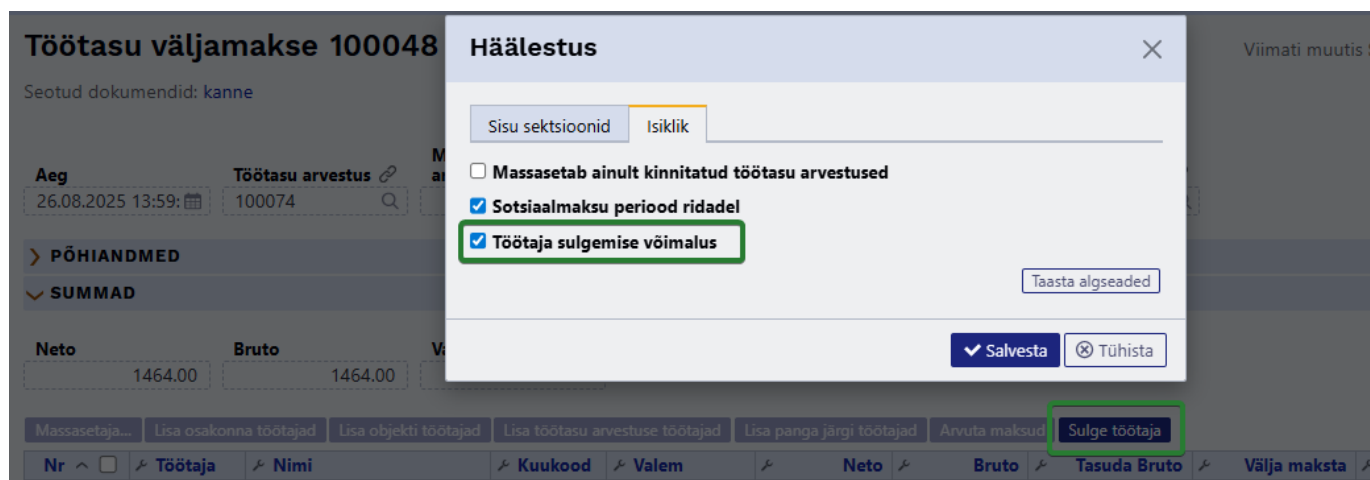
Töötasu väljamakse 100048

Viimati muutis

Seotud dokumendid: kanne

Aeg
26.08.2025 13:59:
Töötasu arvestus
100074

PÕHIANDMED
SUMMAD

Neto
1464.00
Bruto
1464.00

Massasetaja... | Lisa osakonna töötajad | Lisa objekti töötajad | Lisa töötasu arvestuse töötajad | Lisa panga järgi töötajad | Arvuta maksud | Sulge töötaja

| Nr | Töötaja | Nimi | Kuukood | Valem | | Neto | | Bruto | | Tasuda Bruto | | Välja maksta |
|---|---|---|---|---|---|---|---|---|---|---|---|---|

Häälestus

Sisu sektsioonid | Isiklik

Massasetab ainult kinnitatud töötasu arvestused
Sotsiaalmaksu periood ridadel
Töötaja sulgemise võimalus

Taasta algseaded

Salvesta
Tühista